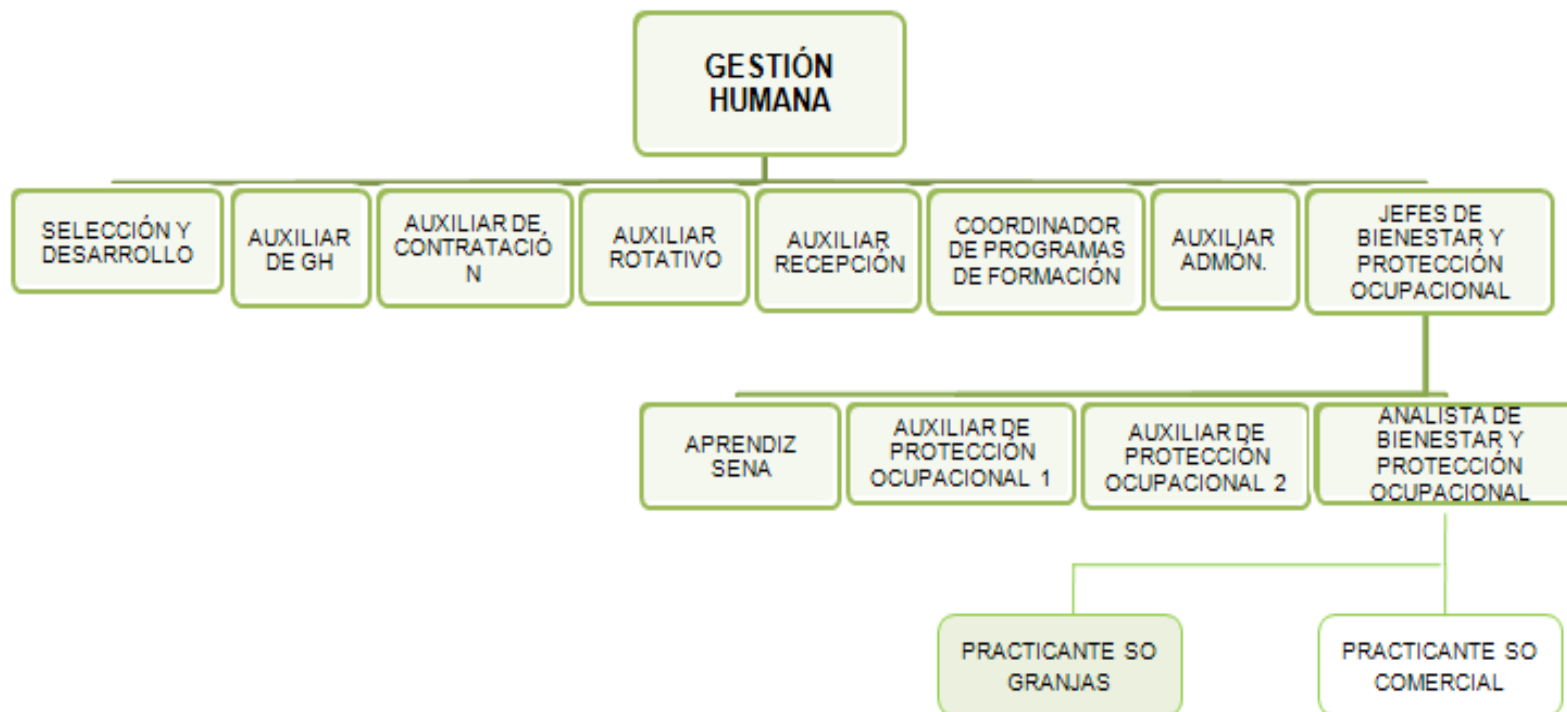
GESTIÓN HUMANA

SELECCIÓN Y DESARROLLO

AUXILIAR DE GH

AUXILIAR DE, CONTRATACIÓ N

AUXILIAR ROTATIVO

AUXILIAR RECEPCIÓN

COORDINADOR DE PROGRAMAS DE FORMACIÓN

AUXILIAR ADMON.

JEFES DE BIENESTAR Y PROTECCIÓN OCUPACIONAL

APRENDIZ SENA

AUXILIAR DE PROTECCIÓN OCUPACIONAL 1

AUXILIAR DE PROTECCIÓN OCUPACIONAL 2

ANALISTA DE BIENESTAR Y PROTECCIÓN OCUPACIONAL

PRACTICANTE SO GRANJAS

PRACTICANTE SO COMERCIAL